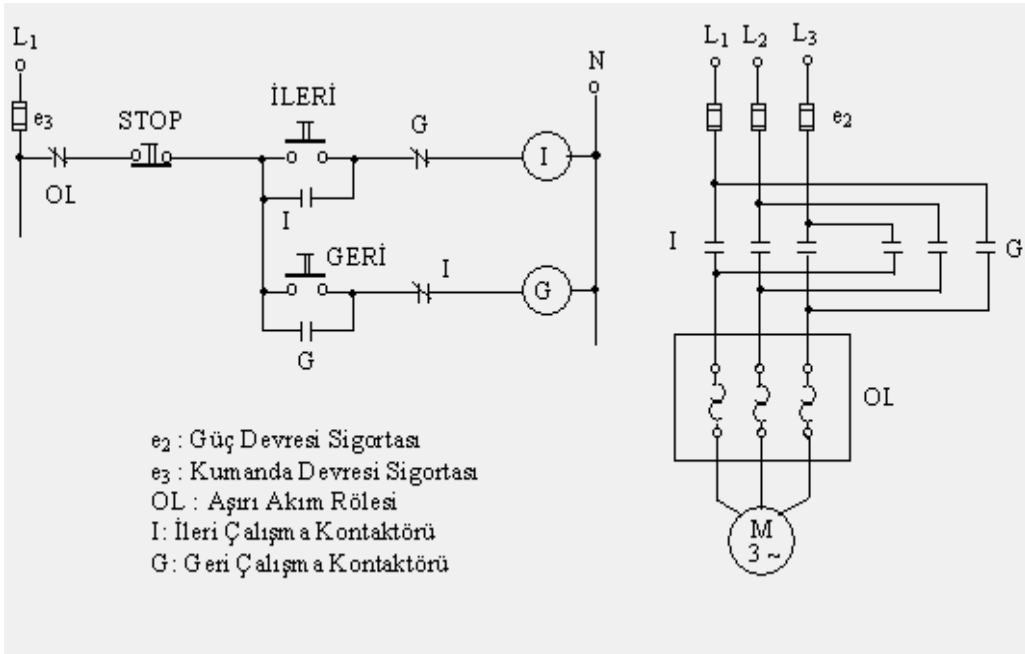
$L_1$

$e_3$

STOP

OL

İLERİ

G

I

N

GERİ

I

G

G

$L_1$ $L_2$ $L_3$

$e_2$

I

G

OL

M
3 ~

$e_2$ : Güç Devresi Sigortası
$e_3$ : Kumanda Devresi Sigortası
OL : Aşırı Akım Rölesi
I: İleri Çalışma Kontaktörü
G: Geri Çalışma Kontaktörü